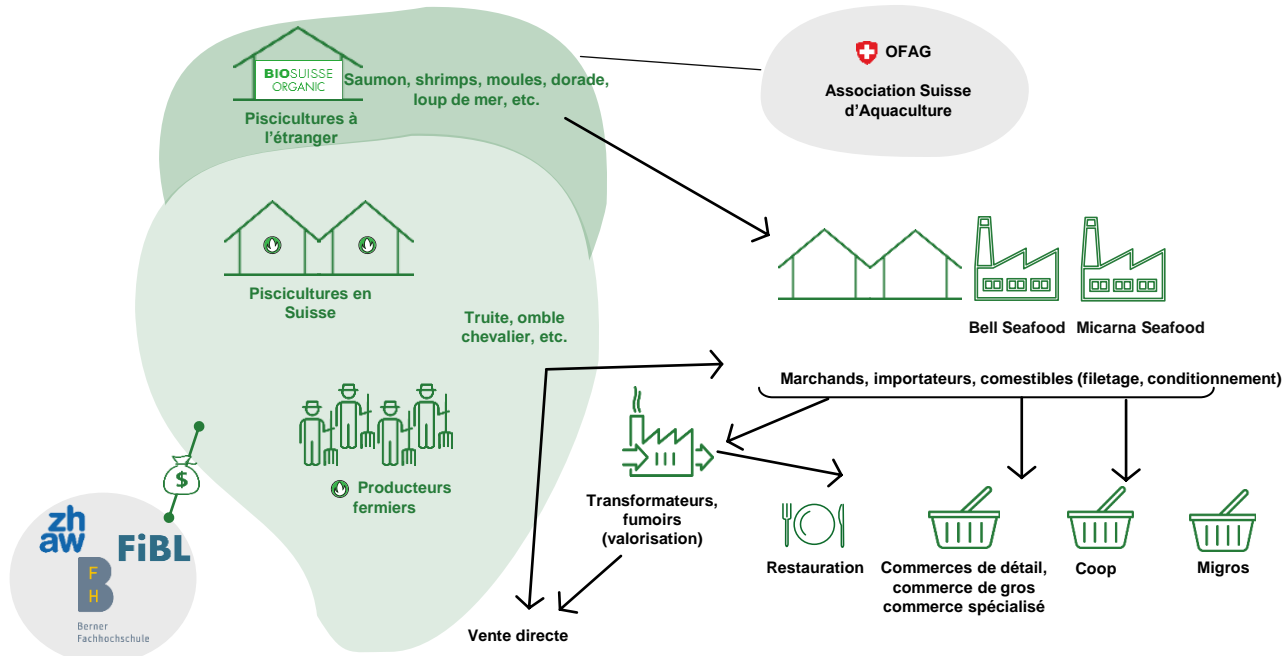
BIOSUISSE ORGANIC

Saumon, shrimps, moules, dorade, loup de mer, etc.

Piscicultures à l'étranger

OFAG

Association Suisse d'Aquaculture

Piscicultures en Suisse

Truite, omble chevalier, etc.

Bell Seafood

Micarna Seafood

Marchands, importateurs, comestibles (filetage, conditionnement)

Producteurs fermiers

$

zh aw

FiBL

F H

Berner Fachhochschule

Transformateurs, fumoirs (valorisation)

Restauration

Commerces de détail, commerce de gros commerce spécialisé

Coop

Migros

Vente directe